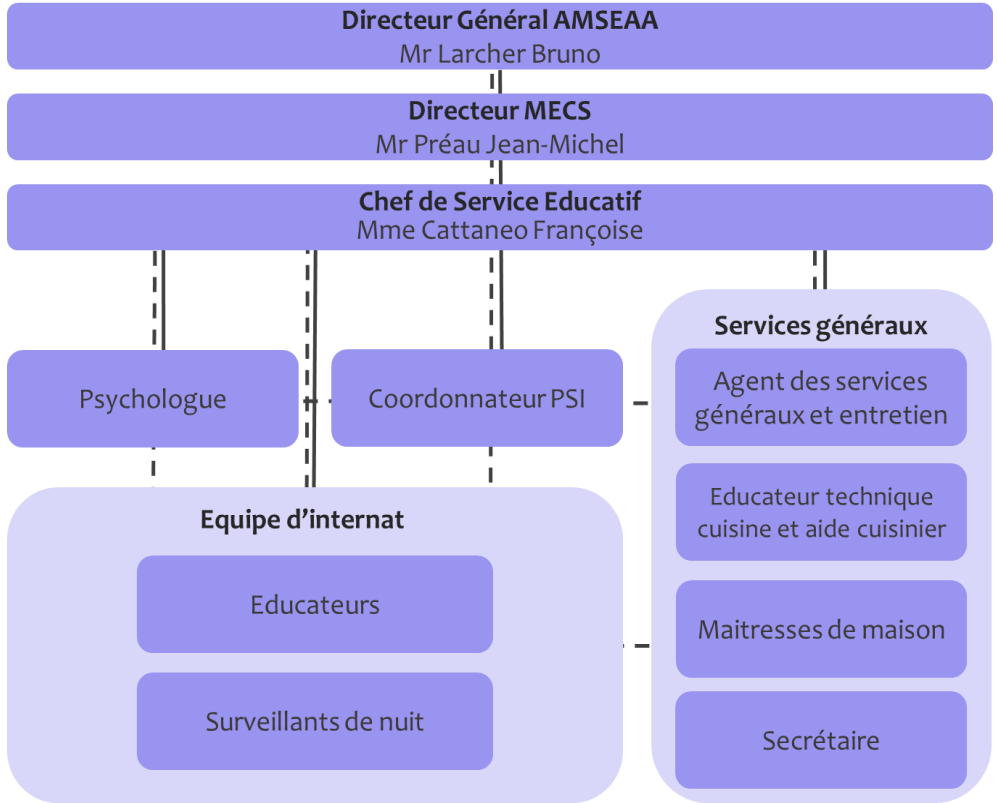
Directeur Général AMSEAA
Mr Larcher Bruno

Directeur MECS
Mr Préau Jean-Michel

Chef de Service Educatif
Mme Cattaneo Françoise

Psychologue

Coordonnateur PSI

Services généraux

Agent des services généraux et entretien

Educateur technique cuisine et aide cuisinier

Maitresses de maison

Secrétaire

Equipe d’internat

Educateurs

Surveillants de nuit